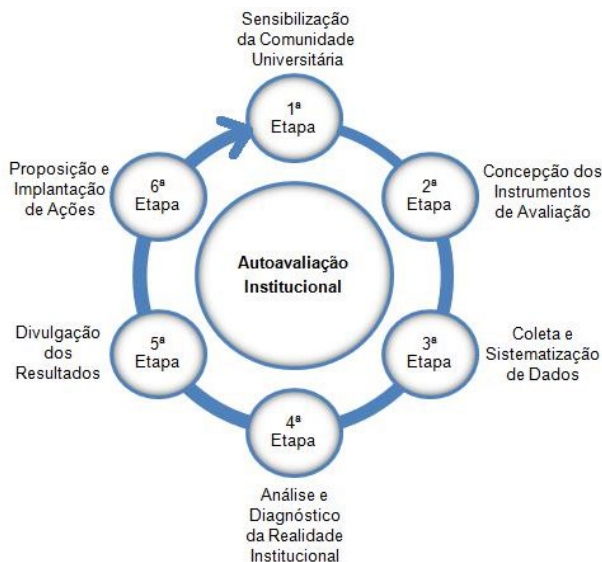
Sensibilização da Comunidade Universitária

1ª Etapa

Concepção dos Instrumentos de Avaliação

2ª Etapa

Coleta e Sistematização de Dados

3ª Etapa

4ª Etapa

Análise e Diagnóstico da Realidade Institucional

5ª Etapa

Divulgação dos Resultados

6ª Etapa

Proposição e Implantação de Ações

Autoavaliação Institucional